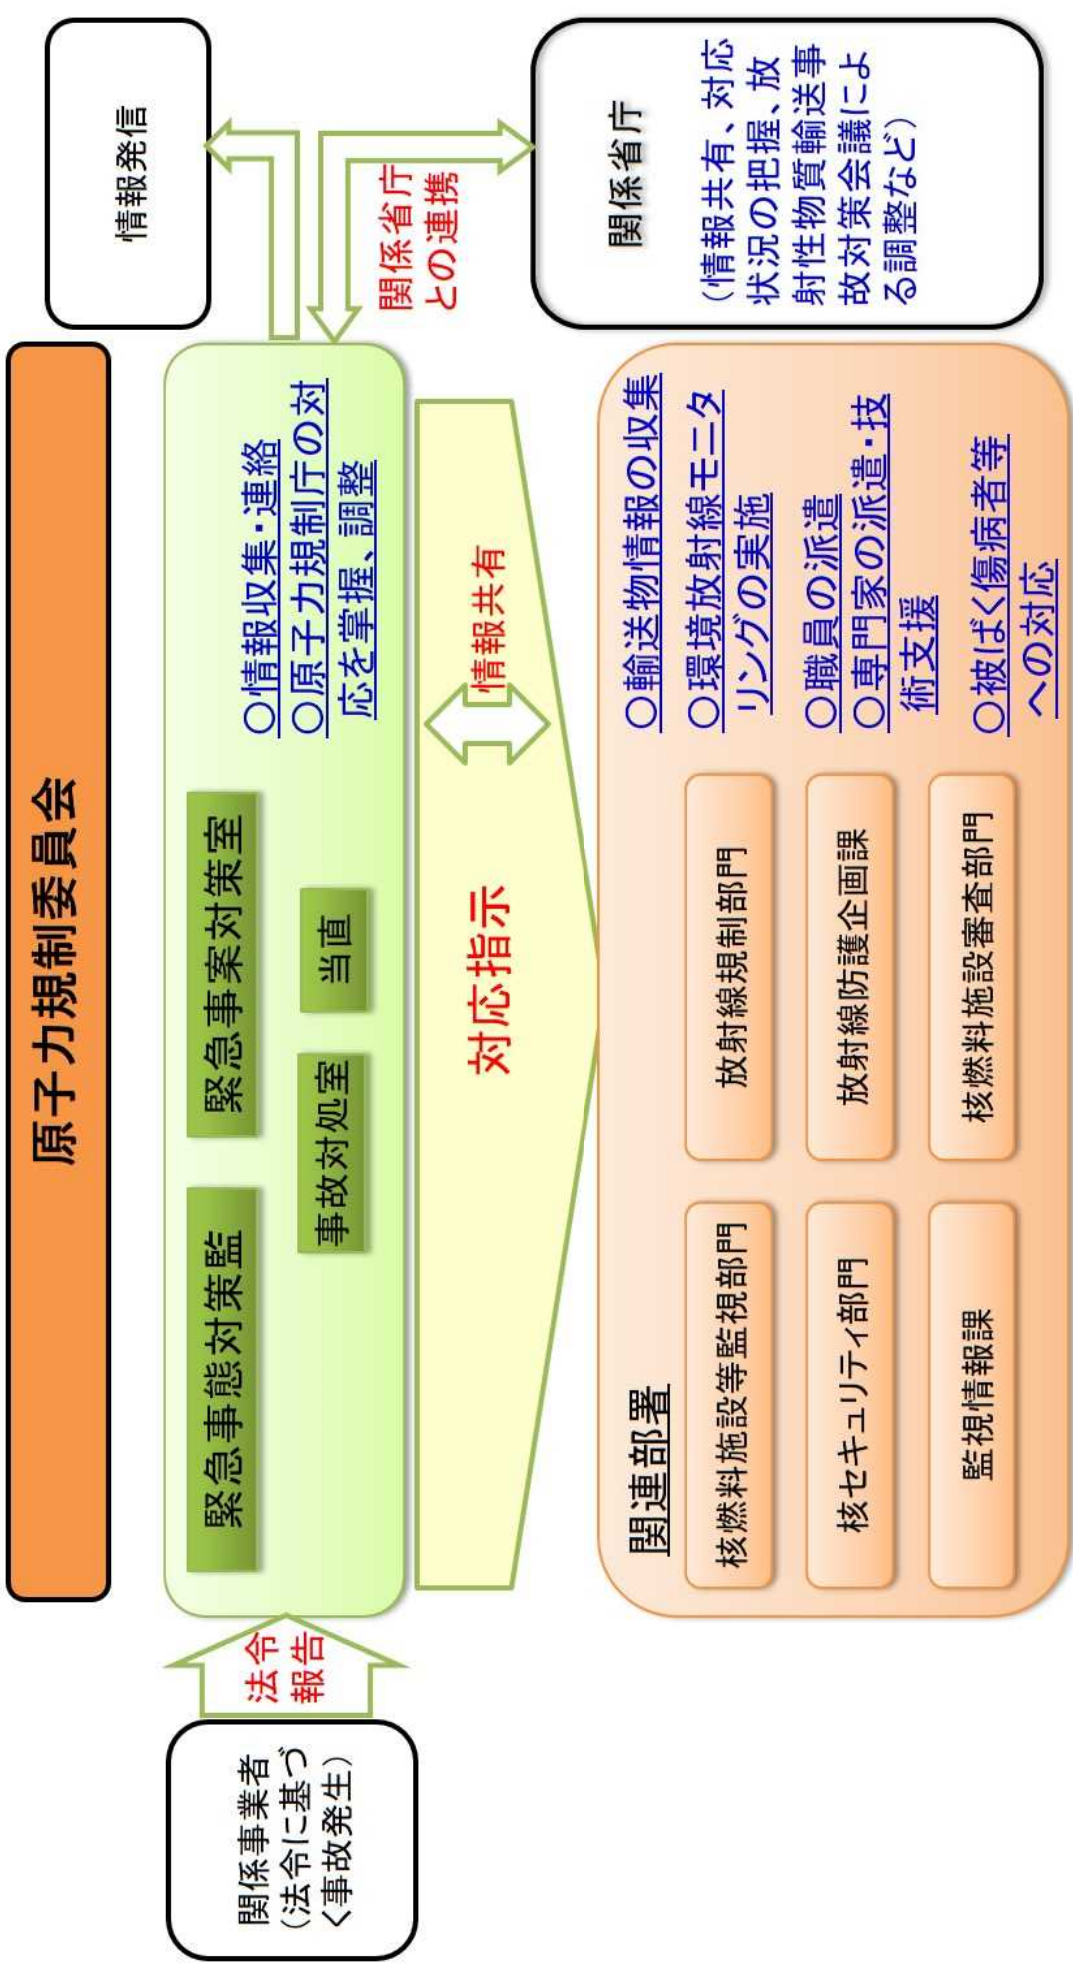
原子力規制委員会

緊急事態対策監

緊急事案対策室

事故対処室

当直

○情報収集・連絡
○原子力規制庁の対応を掌握、調整

情報発信

関係省庁との連携

関係省庁
（情報共有、対応状況の把握、放射性物質輸送事故対策会議による調整など）

対応指示

情報共有

関連部署

核燃料施設等監視部門

核セキュリティ部門

監視情報課

放射線規制部門

放射線防護企画課

核燃料施設審査部門

○輸送物情報の収集
○環境放射線モニタリングの実施
○職員の派遣
○専門家の派遣・技術支援
○被ばく傷病者等への対応

法令報告

関係事業者
（法令に基づく事故発生）